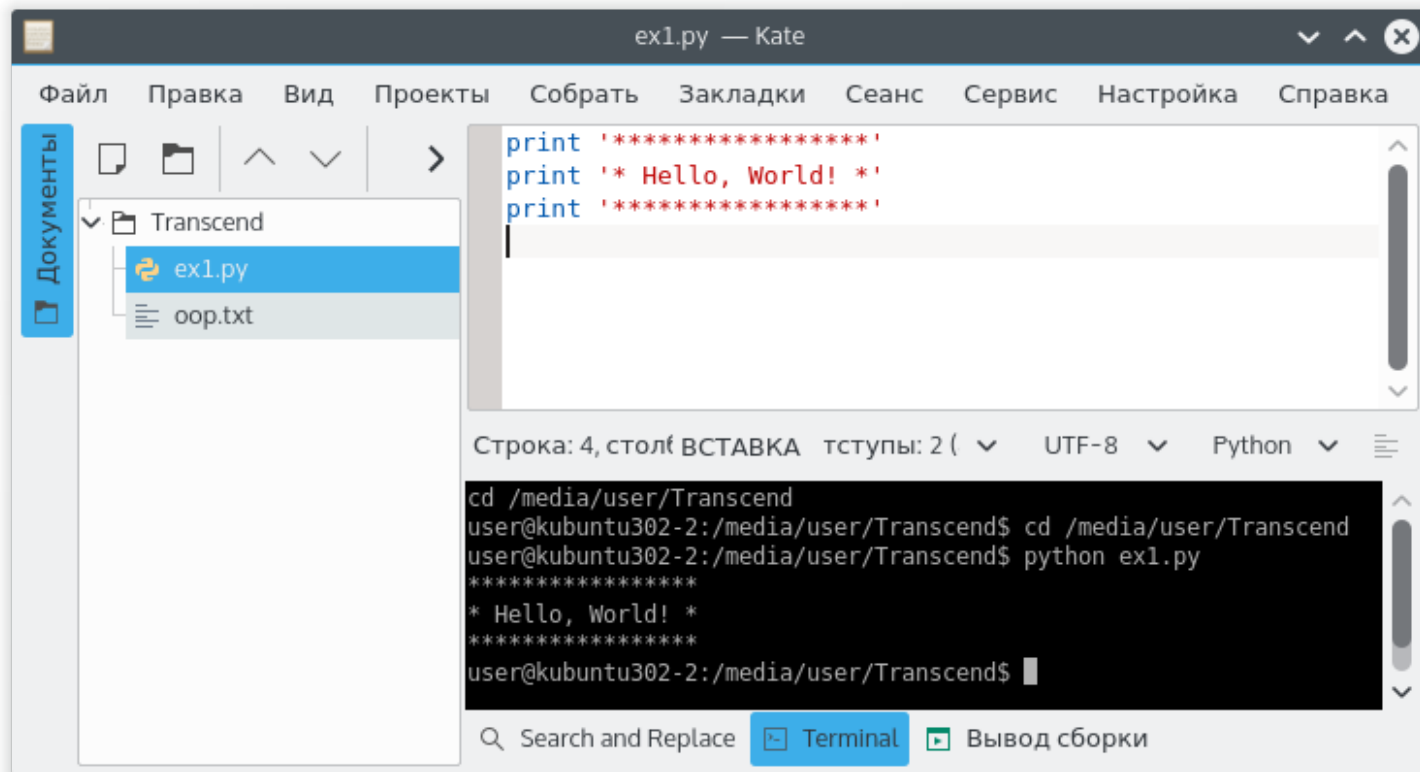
ex1.py — Kate

Файл Правка Вид Проекты Собрать Закладки Сеанс Сервис Настройка Справка

Документы

Transcend
ex1.py
oop.txt

print '****************'
print '* Hello, World! *'
print '****************'

Строка: 4, стол( ВСТАВКА тступы: 2 ( UTF-8 Python

cd /media/user/Transcend
user@kubuntu302-2:/media/user/Transcend$ cd /media/user/Transcend
user@kubuntu302-2:/media/user/Transcend$ python ex1.py
****************
* Hello, World! *
****************
user@kubuntu302-2:/media/user/Transcend$

Search and Replace Terminal Вывод сборки